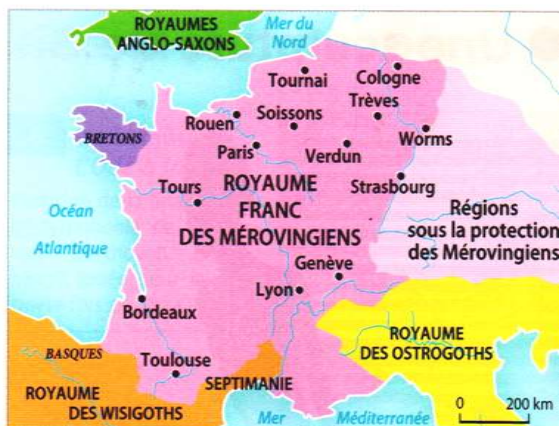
ROYAUMES ANGLO-SAXONS

Mer du Nord

Tournai
Cologne
Trèves
Rouen
Soissons
Worms
BRETONS
Paris
Verdun
Tours
ROYAUME FRANC DES MÉROVINGIENS
Strasbourg
Océan Atlantique
Régions sous la protection des Mérovingiens
Genève
Lyon
Bordeaux
ROYAUME DES OSTROGOTHS
BASQUES
Toulouse
SEPTIMANIE
ROYAUME DES WISIGOTHS
Mer Méditerranée
0
200 km